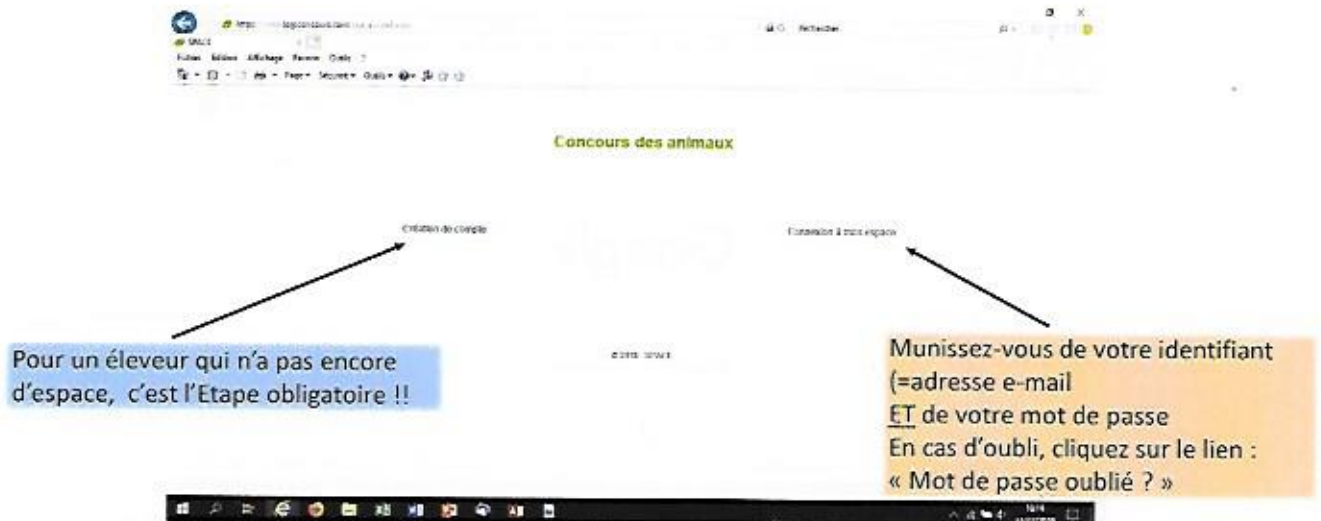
Fichier Edition Affichage Favoris Outils ?

Rechercher

Concours des animaux

Création de compte

Connexion à mon espace

Pour un éleveur qui n'a pas encore d'espace, c'est l'Etape obligatoire !!

Munissez-vous de votre identifiant (=adresse e-mail
ET de votre mot de passe
En cas d'oubli, cliquez sur le lien : « Mot de passe oublié ? »